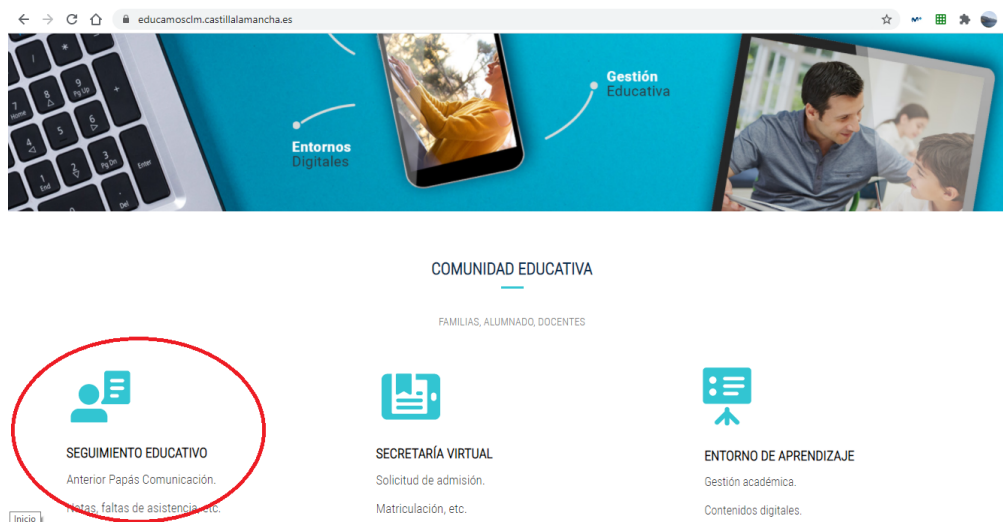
educamosclm.castillalamancha.es

Gestión
Educativa

Entornos
Digitales

COMUNIDAD EDUCATIVA

FAMILIAS, ALUMNADO, DOCENTES

SEGUIMIENTO EDUCATIVO

Anterior Papás Comunicación.

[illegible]otas, faltas de asistencia, etc.

SECRETARÍA VIRTUAL

Solicitud de admisión.

Matriculación, etc.

ENTORNO DE APRENDIZAJE

Gestión académica.

Contenidos digitales.

Inicio